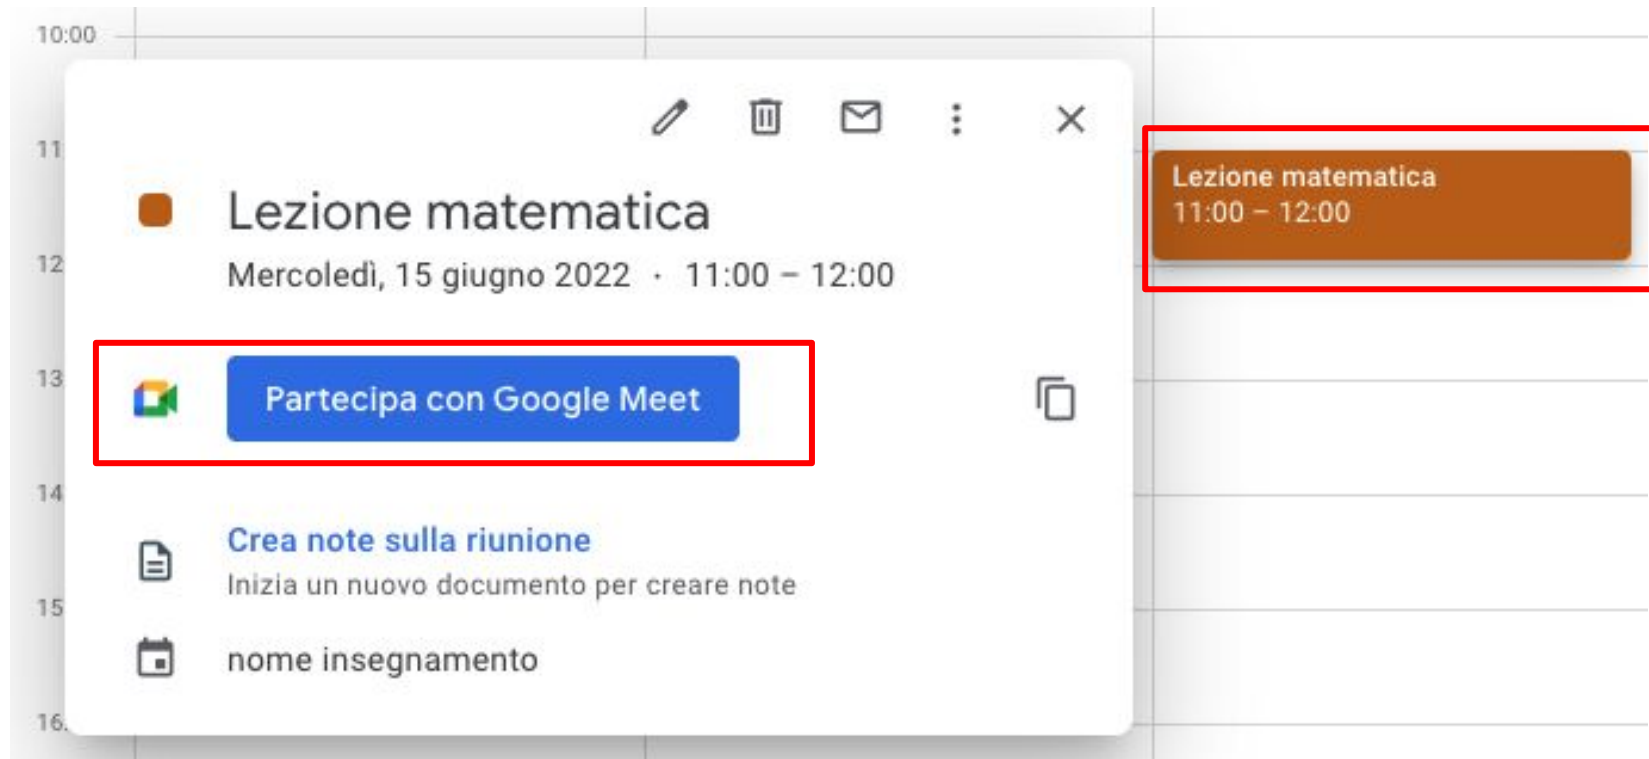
10:00

11

12

13

14

15

16

Lezione matematica

Mercoledì, 15 giugno 2022 · 11:00 – 12:00

Partecipa con Google Meet

Crea note sulla riunione

Inizia un nuovo documento per creare note

nome insegnamento

Lezione matematica
11:00 – 12:00